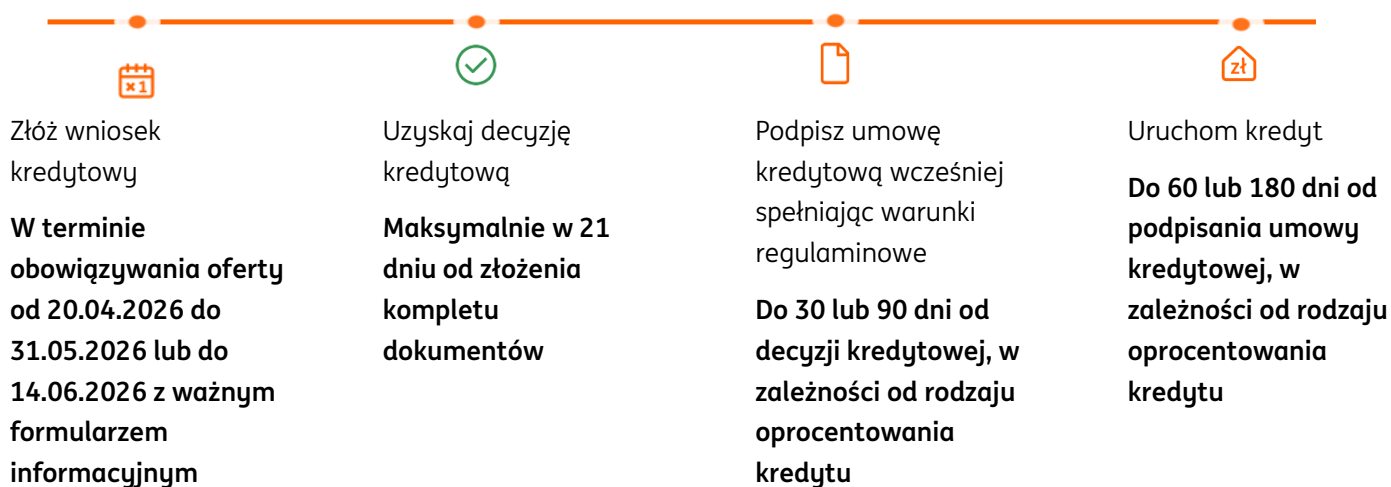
×1

Złóż wniosek kredytowy

**W terminie obowiązywania oferty od 20.04.2026 do 31.05.2026 lub do 14.06.2026 z ważnym formularzem informacyjnym**

Uzyskaj decyzję kredytową

**Maksymalnie w 21 dniu od złożenia kompletu dokumentów**

Podpisz umowę kredytową wcześniej spełniając warunki regulaminowe

**Do 30 lub 90 dni od decyzji kredytowej, w zależności od rodzaju oprocentowania kredytu**

zł

Uruchom kredyt

**Do 60 lub 180 dni od podpisania umowy kredytowej, w zależności od rodzaju oprocentowania kredytu**